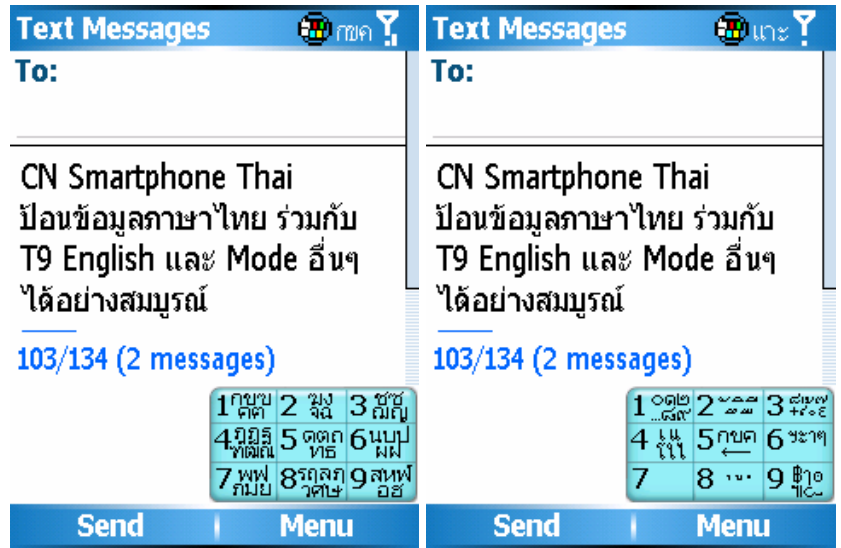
Text Messages กขค

To:

CN Smartphone Thai ป้อนข้อมูลภาษาไทย ร่วมกับ T9 English และ Mode อื่นๆ ได้อย่างสมบูรณ์

103/134 (2 messages)

| | | |
|---|---|---|
| 1 กขฃคฅ | 2 ฆง จฉ | 3 ชซ ฌญ |
| 4 ฎฏฐฑ ฒณ | 5 ดตถ ทธ | 6 นบป ผฝ |
| 7 พฟ ภมย | 8 รฤลฦ วศษ | 9 สหฬ อฮ |

Send | Menu

Text Messages และ

To:

CN Smartphone Thai ป้อนข้อมูลภาษาไทย ร่วมกับ T9 English และ Mode อื่นๆ ได้อย่างสมบูรณ์

103/134 (2 messages)

| | | |
|---|---|---|
| 1 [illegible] | 2 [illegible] | 3 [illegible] |
| 4 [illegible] | 5 กขค ← | 6 ะาๆ |
| 7 | 8 ··· | 9 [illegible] |

Send | Menu